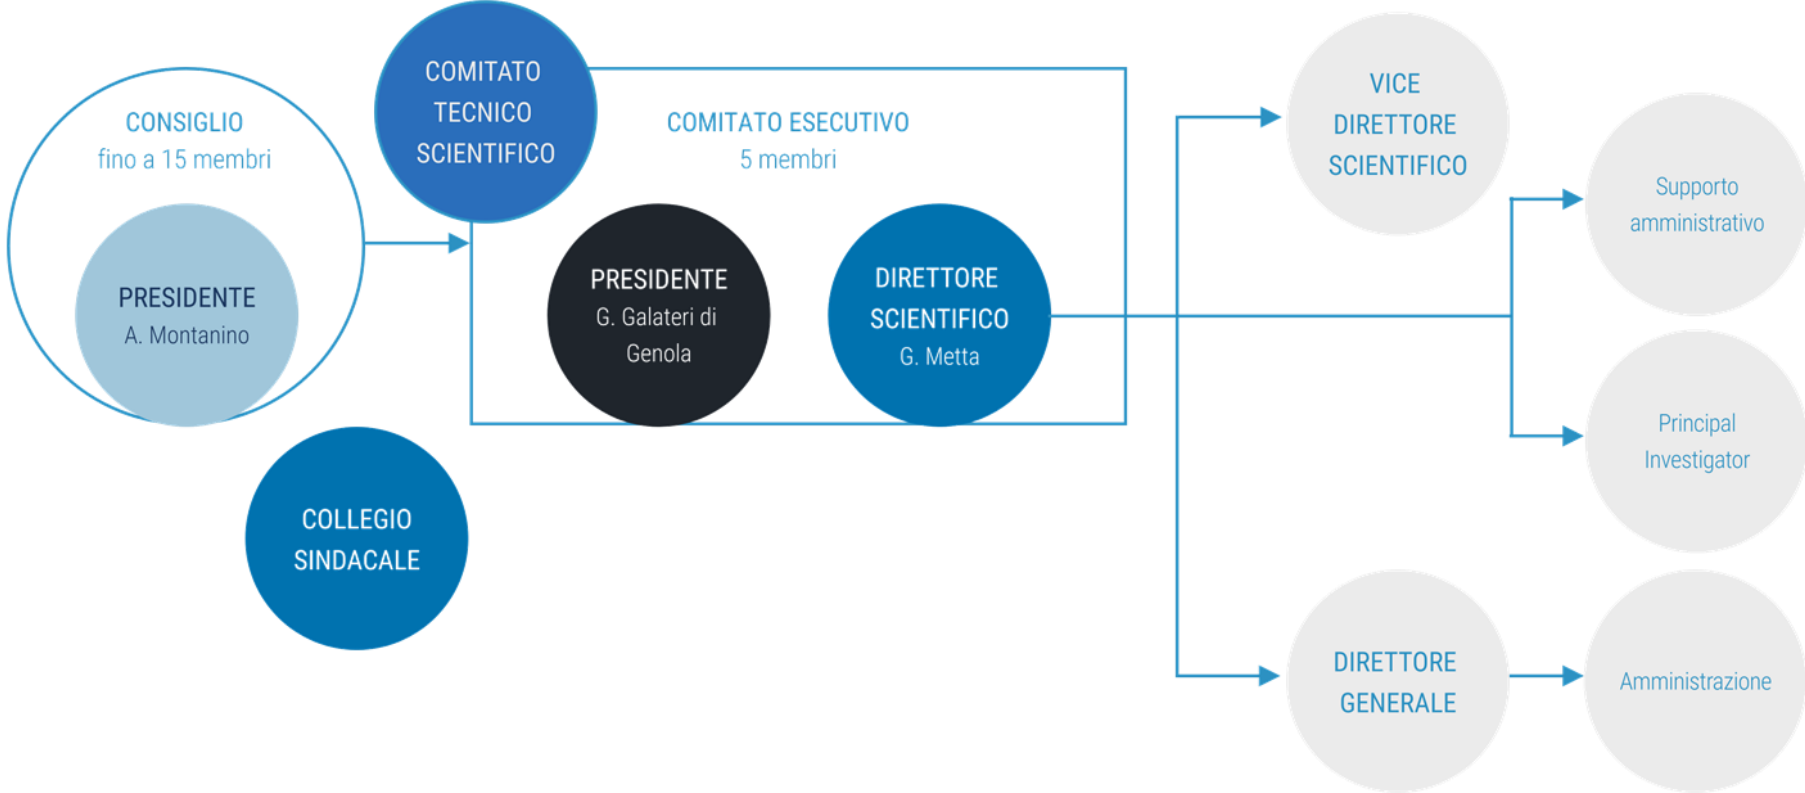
CONSIGLIO
fino a 15 membri

PRESIDENTE
A. Montanino

COMITATO TECNICO SCIENTIFICO

COMITATO ESECUTIVO
5 membri

PRESIDENTE
G. Galateri di Genola

DIRETTORE SCIENTIFICO
G. Metta

COLLEGIO SINDACALE

VICE DIRETTORE SCIENTIFICO

Supporto amministrativo

Principal Investigator

DIRETTORE GENERALE

Amministrazione